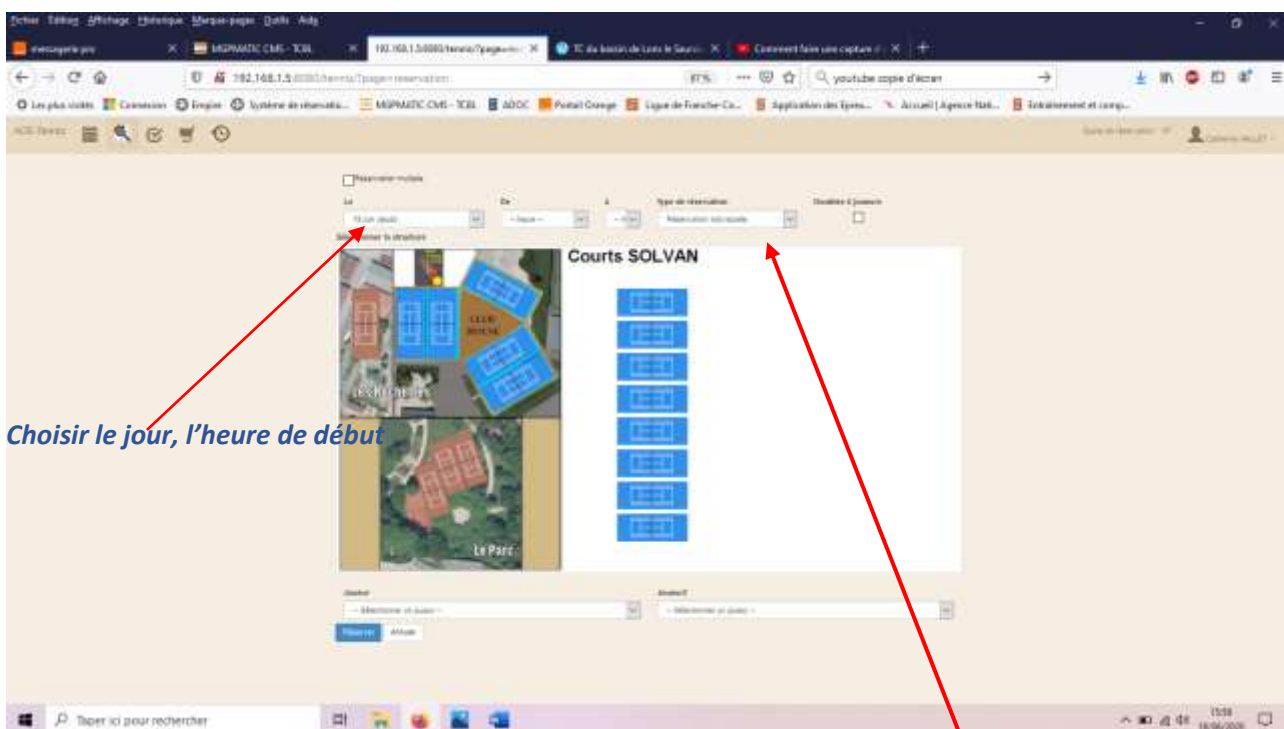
Fichier Édition Affichage Historique Marque-pages Outils Aide

messagerie pro
MGPRATIC CMS - TCBL
192.168.1.5:8080/tennis/?page=reservation
TC du bassin de Lons le Saunier
Comment faire une capture d'

192.168.1.5:8080/tennis/?page=reservation
87%
youtube copie d'écran

Les plus visités
Connexion
Empire
Système de réservatio...
MGPRATIC CMS - TCBL
ADOC
Portail Orange
Ligue de Franche-Co...
Application des Epreu...
Accueil | Agence Nati...
Entraînement et comp...

ACSE Tennis

Réservation multiple

Le
De
À
Type de réservation
Doubles 4 joueurs

-- heure --
Réservation non-soumise

Sélectionner la structure

Courts SOLVAN

CLUB HOUSE
Les Rochettes
Le Parc

Choisir le jour, l'heure de début

Joueur
Joueur 2
-- Sélectionner un joueur --
-- Sélectionner un joueur --

Réserver
Annuler

Taper ici pour rechercher
15:58